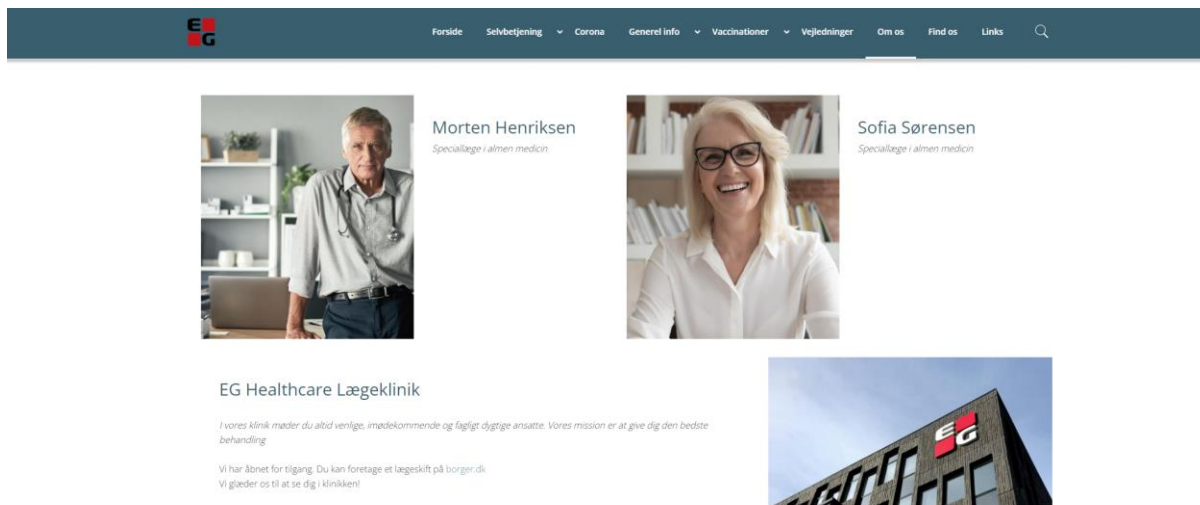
EG

Forside Selvbetjening Corona Generel info Vaccinationer Vejledninger Om os Find os Links

Morten Henriksen
Speciallæge i almen medicin

Sofia Sørensen
Speciallæge i almen medicin

EG Healthcare Lægeklinik

I vores klinik møder du altid venlige, imødekommende og fagligt dygtige ansatte. Vores mission er at give dig den bedste behandling

Vi har åbnet for tilgang. Du kan foretage et lægeskift på borger.dk
Vi glæder os til at se dig i klinikken!

EG